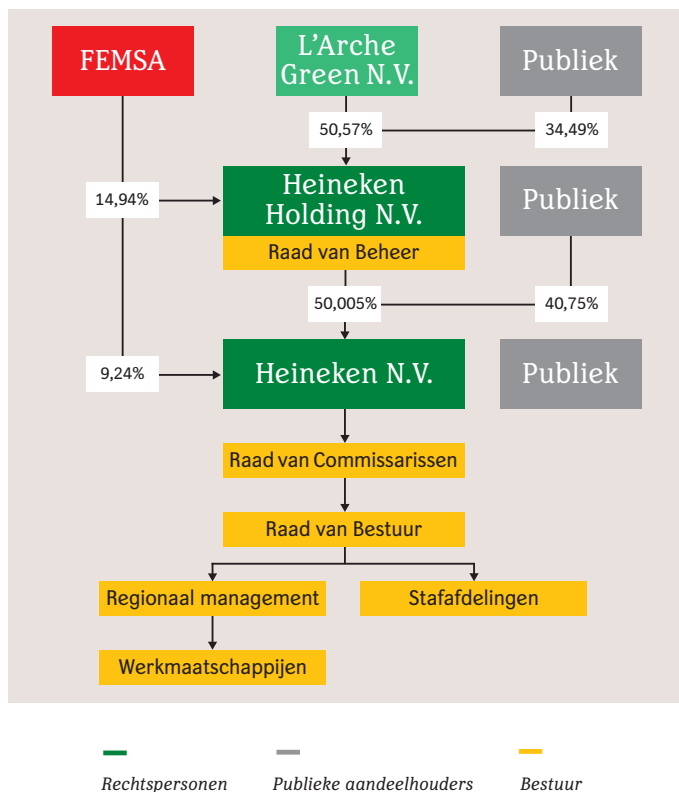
FEMSA

L'Arche Green N.V.

Publiek

50,57%

34,49%

14,94%

Heineken Holding N.V.

Raad van Beheer

Publiek

50,005%

40,75%

9,24%

Heineken N.V.

Publiek

Raad van Commissarissen

Raad van Bestuur

Regionaal management

Stafafdelingen

Werkmaatschappijen

Rechtspersonen

Publieke aandeelhouders

Bestuur